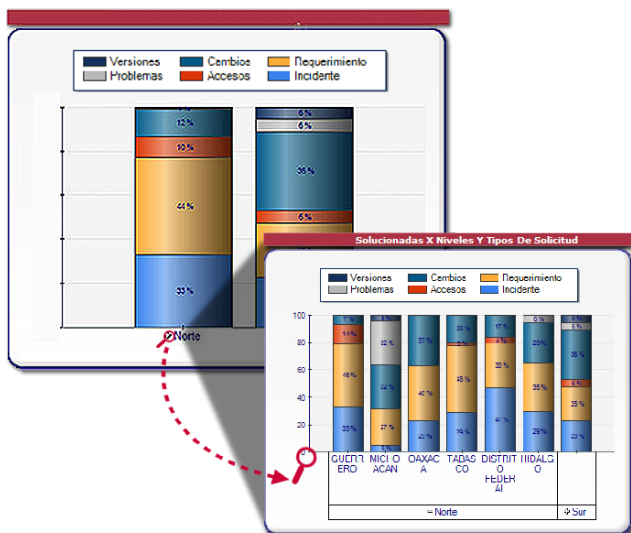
Versiones
Problemas
Cambios
Accesos
Requerimiento
Incidente

12%
10%
44%
33%
6%
6%
35%
6%

Norte

Solucionadas X Niveles Y Tipos De Solicitud

Versiones
Problemas
Cambios
Accesos
Requerimiento
Incidente

100
80
60
40
20
0

7%
14%
46%
33%
52%
44%
27%
37%
40%
22%
20%
48%
29%
17%
33%
20%
35%
29%
5%
6%
38%
6%
25%
23%

GUERRERO
MICHOACAN
OAXACA
TABASCO
DISTRITO FEDERAL
HIDALGO

Norte
Sur